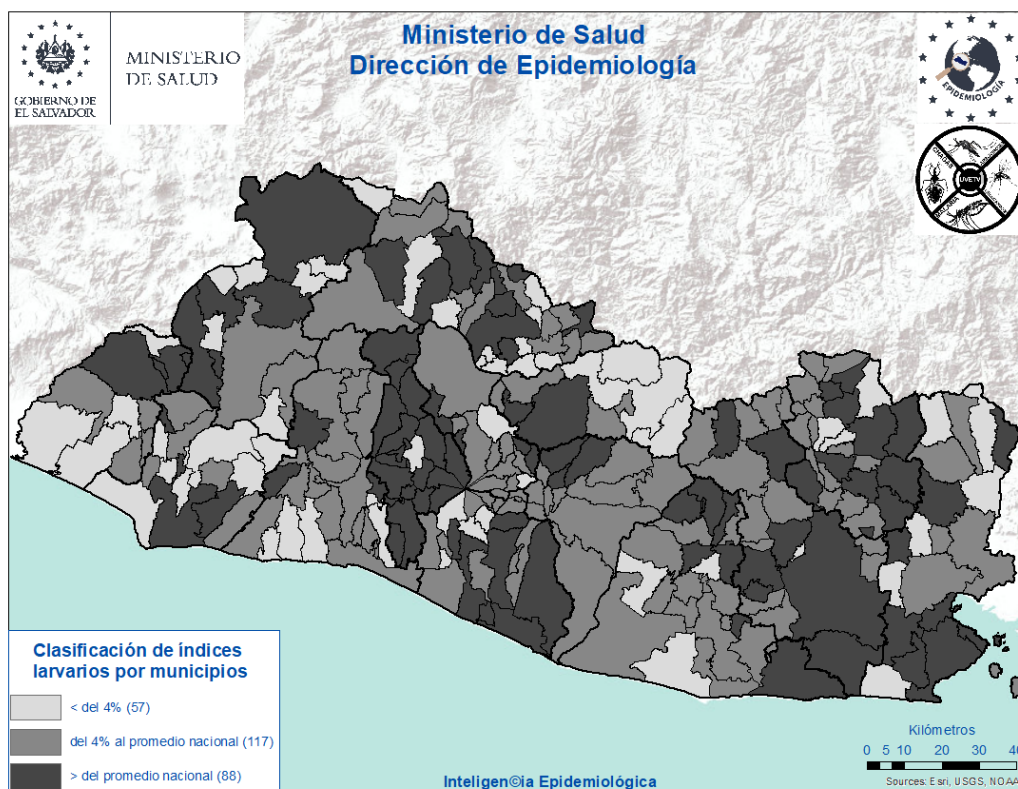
GOBIERNO DE EL SALVADOR

MINISTERIO DE SALUD

Ministerio de Salud
Dirección de Epidemiología

EPIDEMIOLOGÍA

UVETV

Clasificación de índices larvarios por municipios

< del 4% (57)

del 4% al promedio nacional (117)

> del promedio nacional (88)

Inteligen©ia Epidemiológica

Kilómetros
0 5 10 20 30 40

Sources: Esri, USGS, NOAA